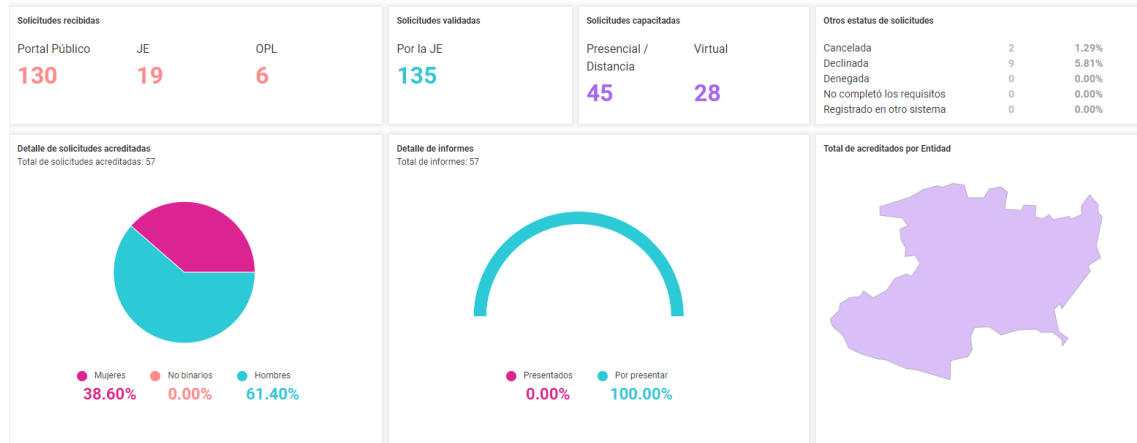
Solicitudes recibidas

Portal Público
130

JE
19

OPL
6

Solicitudes validadas

Por la JE
135

Solicitudes capacitadas

Presencial / Distancia
45

Virtual
28

Otros estatus de solicitudes

| | | |
|---|---|---|
| Cancelada | 2 | 1.29% |
| Declinada | 9 | 5.81% |
| Denegada | 0 | 0.00% |
| No completó los requisitos | 0 | 0.00% |
| Registrado en otro sistema | 0 | 0.00% |

Detalle de solicitudes acreditadas
Total de solicitudes acreditadas: 57

Mujeres
38.60%

No binarios
0.00%

Hombres
61.40%

Detalle de informes
Total de informes: 57

Presentados
0.00%

Por presentar
100.00%

Total de acreditados por Entidad